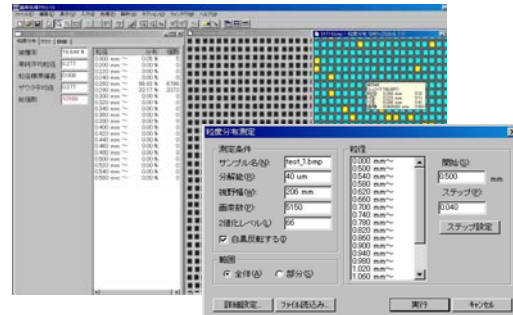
粒度分布測定

測定条件
サンプル名(N) test_1.bmp
分解能(R) 40 um
視野幅(W) 206 mm
画素数(P) 5150
2値化レベル(L) 66
☑ 白黒反転する(I)

範囲
◉ 全体(A) ○ 部分(S)

粒径
0.000 mm〜
0.500 mm〜
0.540 mm〜
0.580 mm〜
0.620 mm〜
0.660 mm〜
0.700 mm〜
0.740 mm〜
0.780 mm〜
0.820 mm〜
0.860 mm〜
0.900 mm〜
0.940 mm〜
0.980 mm〜
1.020 mm〜
1.060 mm〜

開始(S)
0.500 mm
ステップ(P)
0.040
ステップ設定

詳細設定... ファイル読込み... 実行 キャンセル